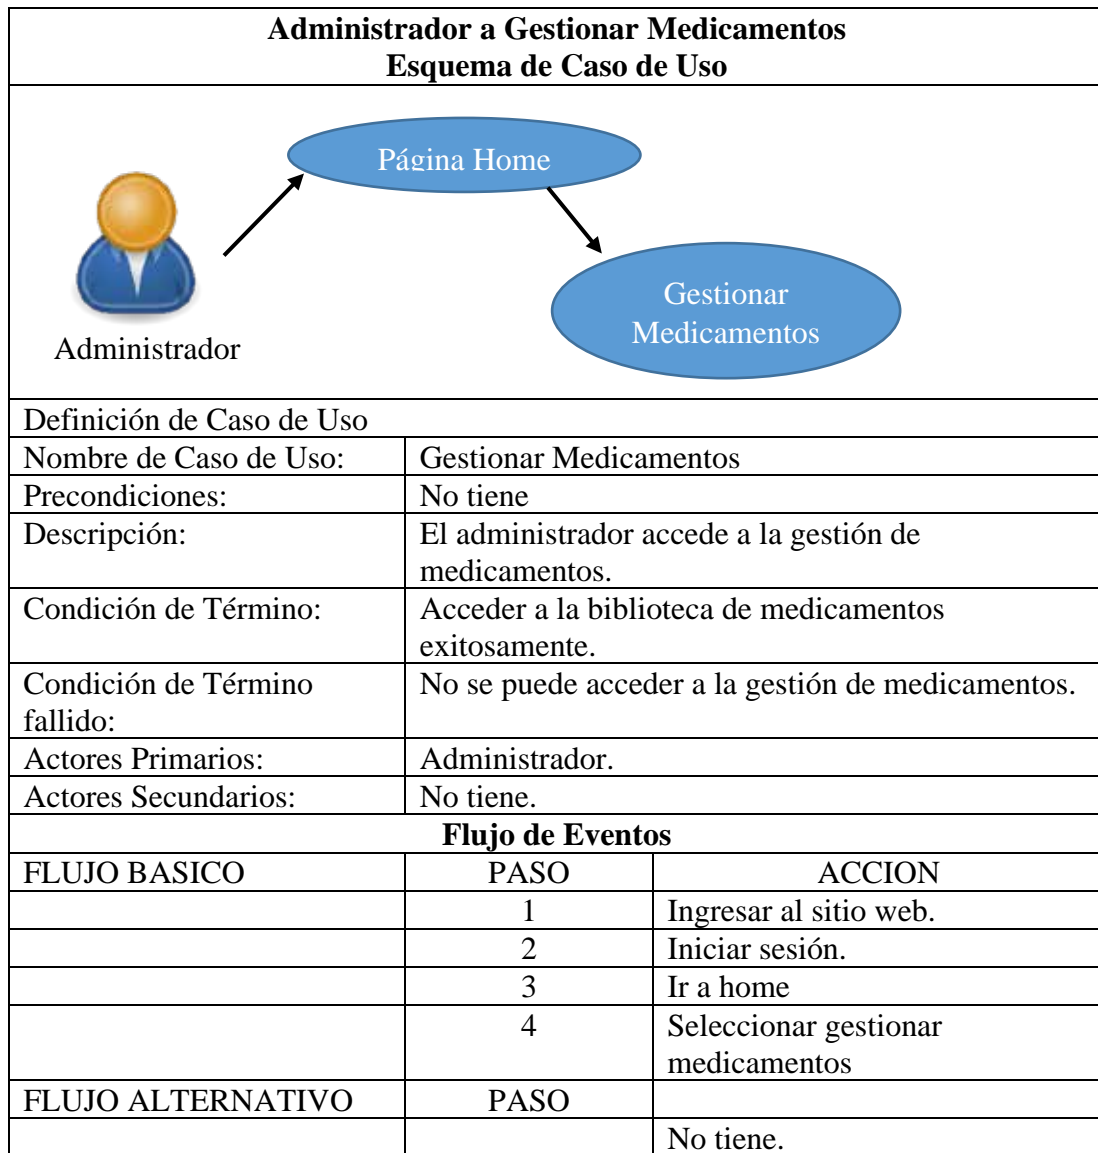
Administrador a Gestionar Medicamentos
Esquema de Caso de Uso

Página Home

Gestionar Medicamentos

Administrador

Definición de Caso de Uso

| | |
|---|---|
| Nombre de Caso de Uso: | Gestionar Medicamentos |
| Precondiciones: | No tiene |
| Descripción: | El administrador accede a la gestión de medicamentos. |
| Condición de Término: | Acceder a la biblioteca de medicamentos exitosamente. |
| Condición de Término fallido: | No se puede acceder a la gestión de medicamentos. |
| Actores Primarios: | Administrador. |
| Actores Secundarios: | No tiene. |

Flujo de Eventos

| FLUJO BASICO | PASO | ACCION |
|---|---|---|
| | 1 | Ingresar al sitio web. |
| | 2 | Iniciar sesión. |
| | 3 | Ir a home |
| | 4 | Seleccionar gestionar medicamentos |
| FLUJO ALTERNATIVO | PASO | |
| | | No tiene. |